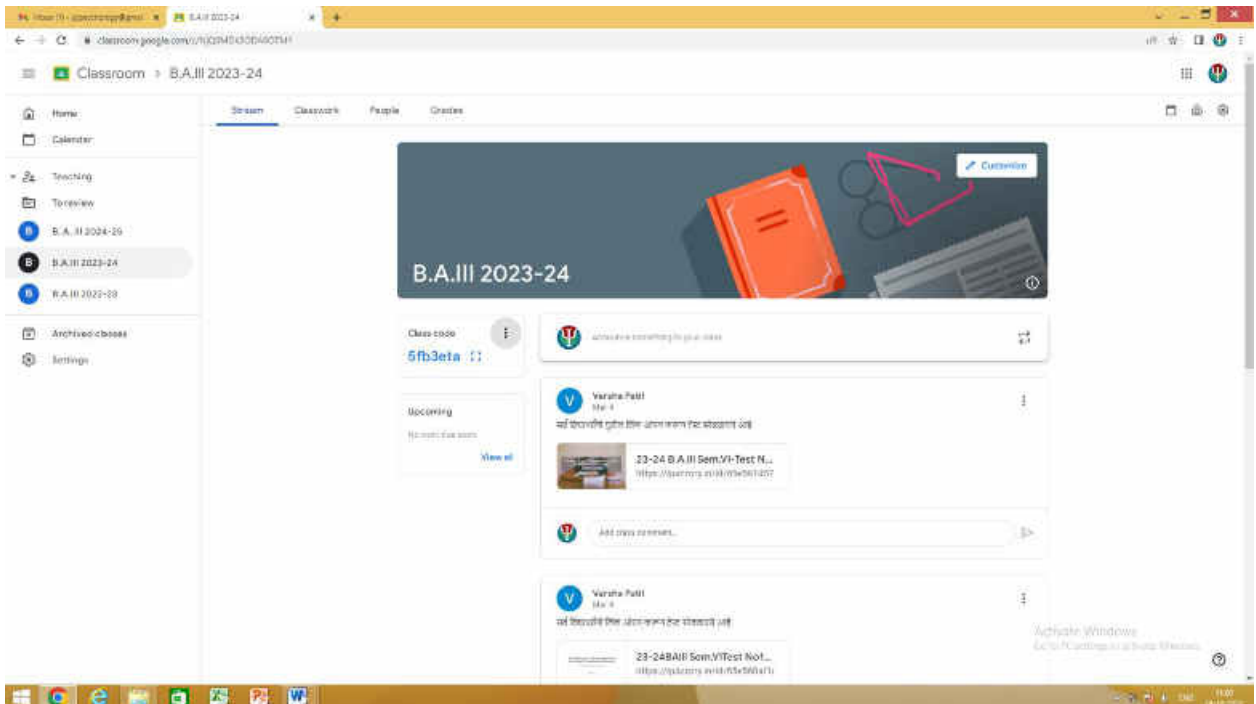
B.A.III 2023-24

classroom.google.com/c/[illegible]

Classroom > B.A.III 2023-24

Home
Calendar
Teaching
To review
B.A. III 2024-25
B.A.III 2023-24
B.A.III 2022-23
Archived classes
Settings

Stream
Classwork
People
Grades

Customise

B.A.III 2023-24

Class code
5fb3eta

Upcoming
No work due soon
View all

Announce something to your class

Varsha Patil
Mar 4
सर्व विद्यार्थ्यांनी दुसरीत लिंक ओपन करून टेस्ट सोडवायला आहे

23-24 B.A.III Sem.VI-Test N...
https://quizizz.com/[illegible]

Add class comment...

Varsha Patil
Mar 4
सर्व विद्यार्थ्यांनी लिंक ओपन करून टेस्ट सोडवायची आहे

23-24BAIII Sem.VITest Not...
https://quizizz.com/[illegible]

Activate Windows
Go to PC settings to activate Windows.